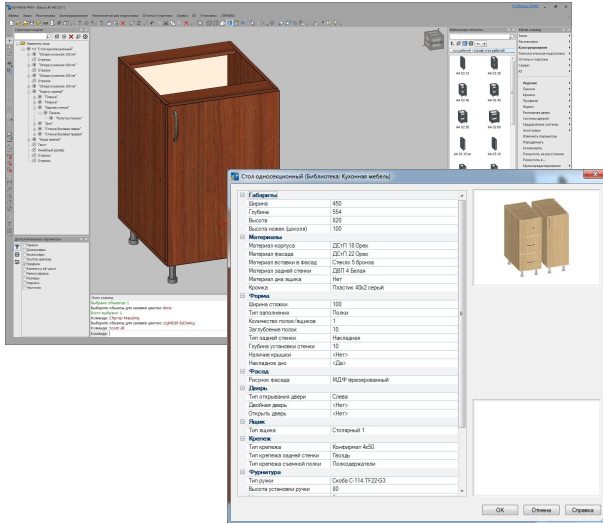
Стол односекционный (Библиотека: Кухонная мебель)

| Габариты | |
|---|---|
| Ширина | 450 |
| Глубина | 554 |
| Высота | 820 |
| Высота ножек (цоколя) | 100 |
| **Материалы** | |
| Материал корпуса | ДСтП 18 Орех |
| Материал фасада | ДСтП 22 Орех |
| Материал вставки в фасад | Стекло 5 бронза |
| Материал задней стенки | ДВП 4 белая |
| Материал дна ящика | Нет |
| Кромка | Пластик 40х2 серый |
| **Форма** | |
| Ширина стойки | 100 |
| Тип заполнения | Полки |
| Количество полок/ящиков | 1 |
| Заглубление полок | 10 |
| Тип задней стенки | Накладная |
| Глубина установки стенки | 10 |
| Наличие крышки | <Нет> |
| Накладное дно | <Да> |
| **Фасад** | |
| Рисунок фасада | МДФ фрезерованный |
| **Дверь** | |
| Тип открывания двери | Слева |
| Двойная дверь | <Нет> |
| Открыть дверь | <Нет> |
| **Ящик** | |
| Тип ящика | Столярный 1 |
| **Крепеж** | |
| Тип крепежа | Конфирмат 4х50 |
| Тип крепежа задней стенки | Гвоздь |
| Тип крепежа съемной полки | Полкодержатели |
| **Фурнитура** | |
| Тип ручки | Скоба С-114.TF22-G3 |
| Высота установки ручки | 80 |

OK
Отмена
Справка